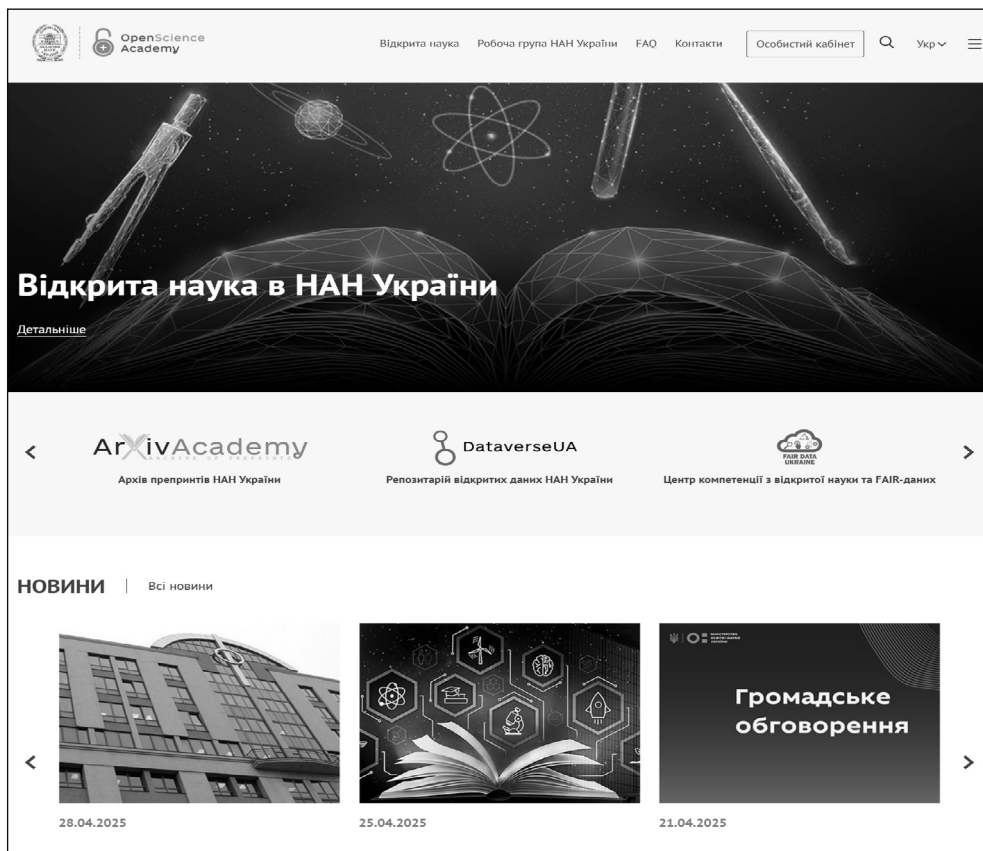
OpenScience Academy

Відкрита наука   Робоча група НАН України   FAQ   Контакти   Особистий кабінет   Укр

Відкрита наука в НАН України

Детальніше

ArXivAcademy
Архів препринтів НАН України

DataverseUA
Репозитарій відкритих даних НАН України

FAIR DATA UKRAINE
Центр компетенції з відкритої науки та FAIR-даних

НОВИНИ | Всі новини

28.04.2025

25.04.2025

Громадське обговорення

21.04.2025